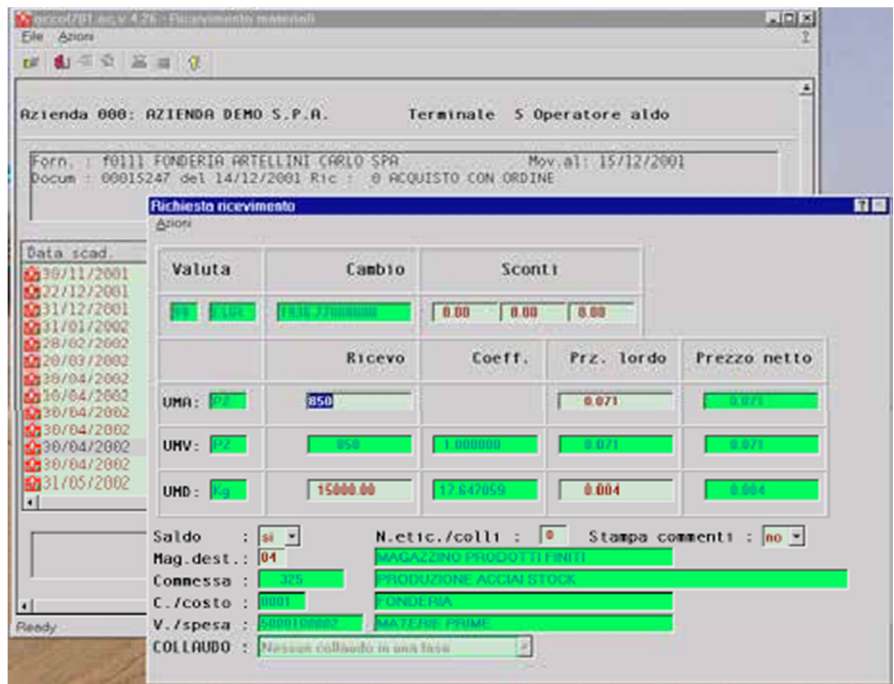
accof701.ec v.4.26 - Ricevimento materiali
File Azioni
?

Azienda 000: AZIENDA DEMO S.P.A. Terminale 5 Operatore aldo

Forn. : f0111 FONDERIA ARTELLINI CARLO SPA Mov.al: 15/12/2001
Docum : 00015247 del 14/12/2001 Ric : 0 ACQUISTO CON ORDINE

Data scad.
30/11/2001
22/12/2001
31/12/2001
31/01/2002
28/02/2002
20/03/2002
30/04/2002
30/04/2002
30/04/2002
30/04/2002
30/04/2002
30/04/2002
31/05/2002

Ready

Richiesta ricevimento
Azioni

| Valuta | Cambio | Sconti |
|---|---|---|
| 00 EUR | 1936.27000000 | 0.00 0.00 0.00 |

| | Ricevo | Coeff. | Prz. lordo | Prezzo netto |
|---|---|---|---|---|
| UMA: PZ | 850 | | 0.071 | 0.071 |
| UMV: PZ | 850 | 1.000000 | 0.071 | 0.071 |
| UMD: Kg | 15000.00 | 17.647059 | 0.004 | 0.004 |

Saldo : si N.etic./colli : 0 Stampa commenti : no
Mag.dest.: 04 MAGAZZINO PRODOTTI FINITI
Commessa : 325 PRODUZIONE ACCIAI STOCK
C./costo : 0001 FONDERIA
V./spesa : 50001000002 MATERIE PRIME
COLLAUDO : Nessun collaudo in una fase